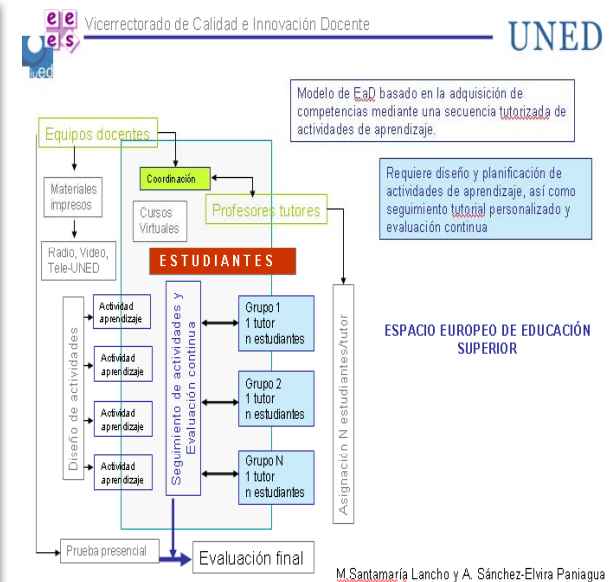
ees uned

Vicerrectorado de Calidad e Innovación Docente

UNED

Modelo de EaD basado en la adquisición de competencias mediante una secuencia tutorizada de actividades de aprendizaje.

Requiere diseño y planificación de actividades de aprendizaje, así como seguimiento tutorial personalizado y evaluación continua

Equipos docentes

Coordinación

Materiales impresos

Cursos Virtuales

Profesores tutores

Radio, Video, Tele-UNED

ESTUDIANTES

Diseño de actividades

Actividad aprendizaje

Actividad aprendizaje

Actividad aprendizaje

Actividad aprendizaje

Seguimiento de actividades y Evaluación continua

Grupo 1
1 tutor
n estudiantes

Grupo 2
1 tutor
n estudiantes

Grupo N
1 tutor
n estudiantes

Asignación N estudiantes/tutor

ESPACIO EUROPEO DE EDUCACIÓN SUPERIOR

Prueba presencial

Evaluación final

M.Santamaría Lancho y A. Sánchez-Elvira Paniagua